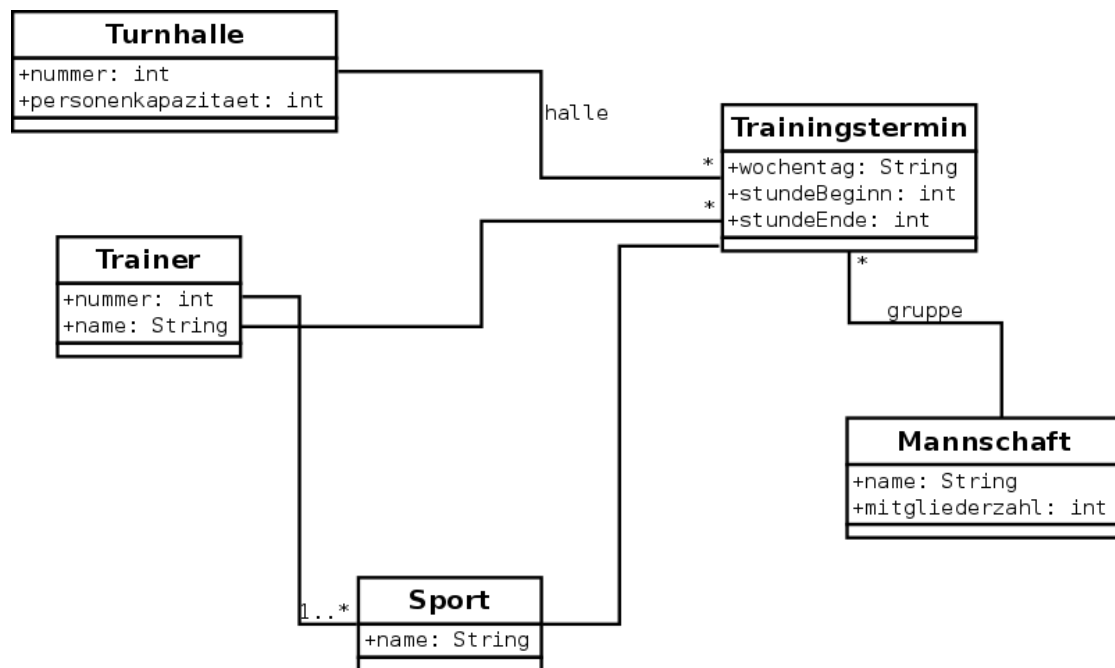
Turnhalle
+nummer: int
+personenkapazitaet: int

halle

Trainingstermin
+wochentag: String
+stundeBeginn: int
+stundeEnde: int

*
*

Trainer
+nummer: int
+name: String

*
gruppe

Mannschaft
+name: String
+mitgliederzahl: int

1..*
Sport
+name: String